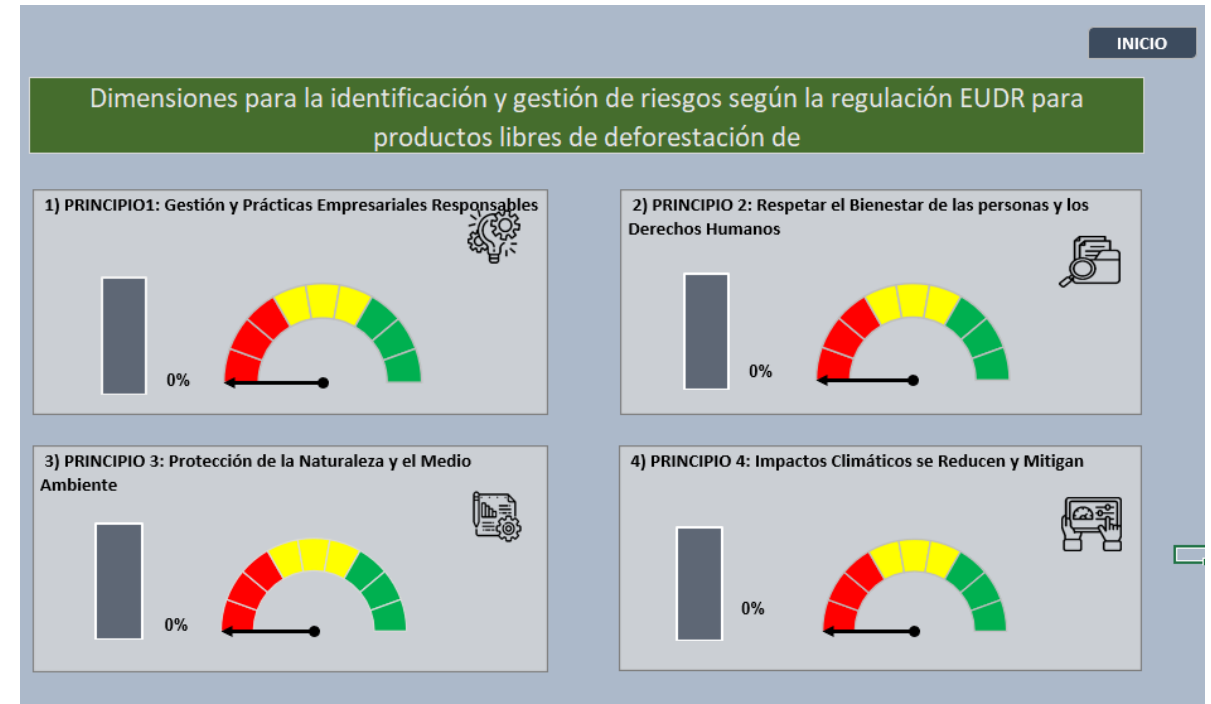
INICIO

Dimensiones para la identificación y gestión de riesgos según la regulación EUDR para productos libres de deforestación de

1) PRINCIPIO1: Gestión y Prácticas Empresariales Responsables

0%

2) PRINCIPIO 2: Respetar el Bienestar de las personas y los Derechos Humanos

0%

3) PRINCIPIO 3: Protección de la Naturaleza y el Medio Ambiente

0%

4) PRINCIPIO 4: Impactos Climáticos se Reducen y Mitigan

0%